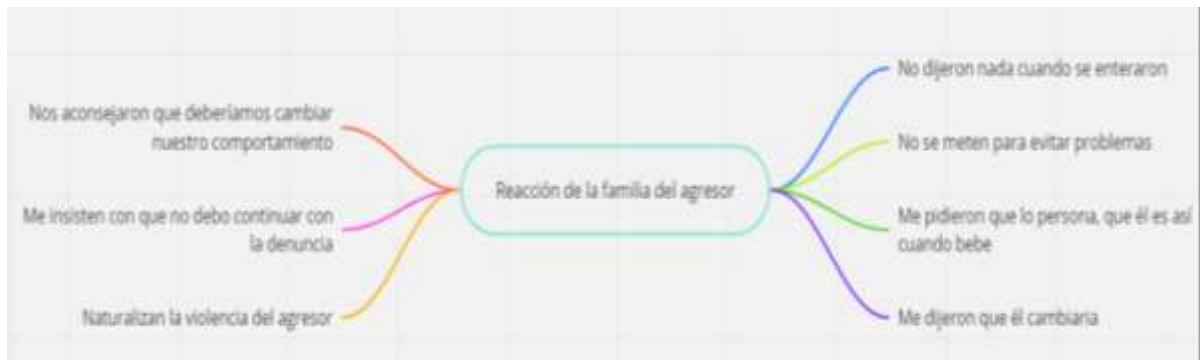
Nos aconsejaron que deberíamos cambiar nuestro comportamiento

Me insisten con que no debo continuar con la denuncia

Naturalizan la violencia del agresor

Reacción de la familia del agresor

No dijeron nada cuando se enteraron

No se meten para evitar problemas

Me pidieron que lo persona, que él es así cuando bebe

Me dijeron que él cambiaria